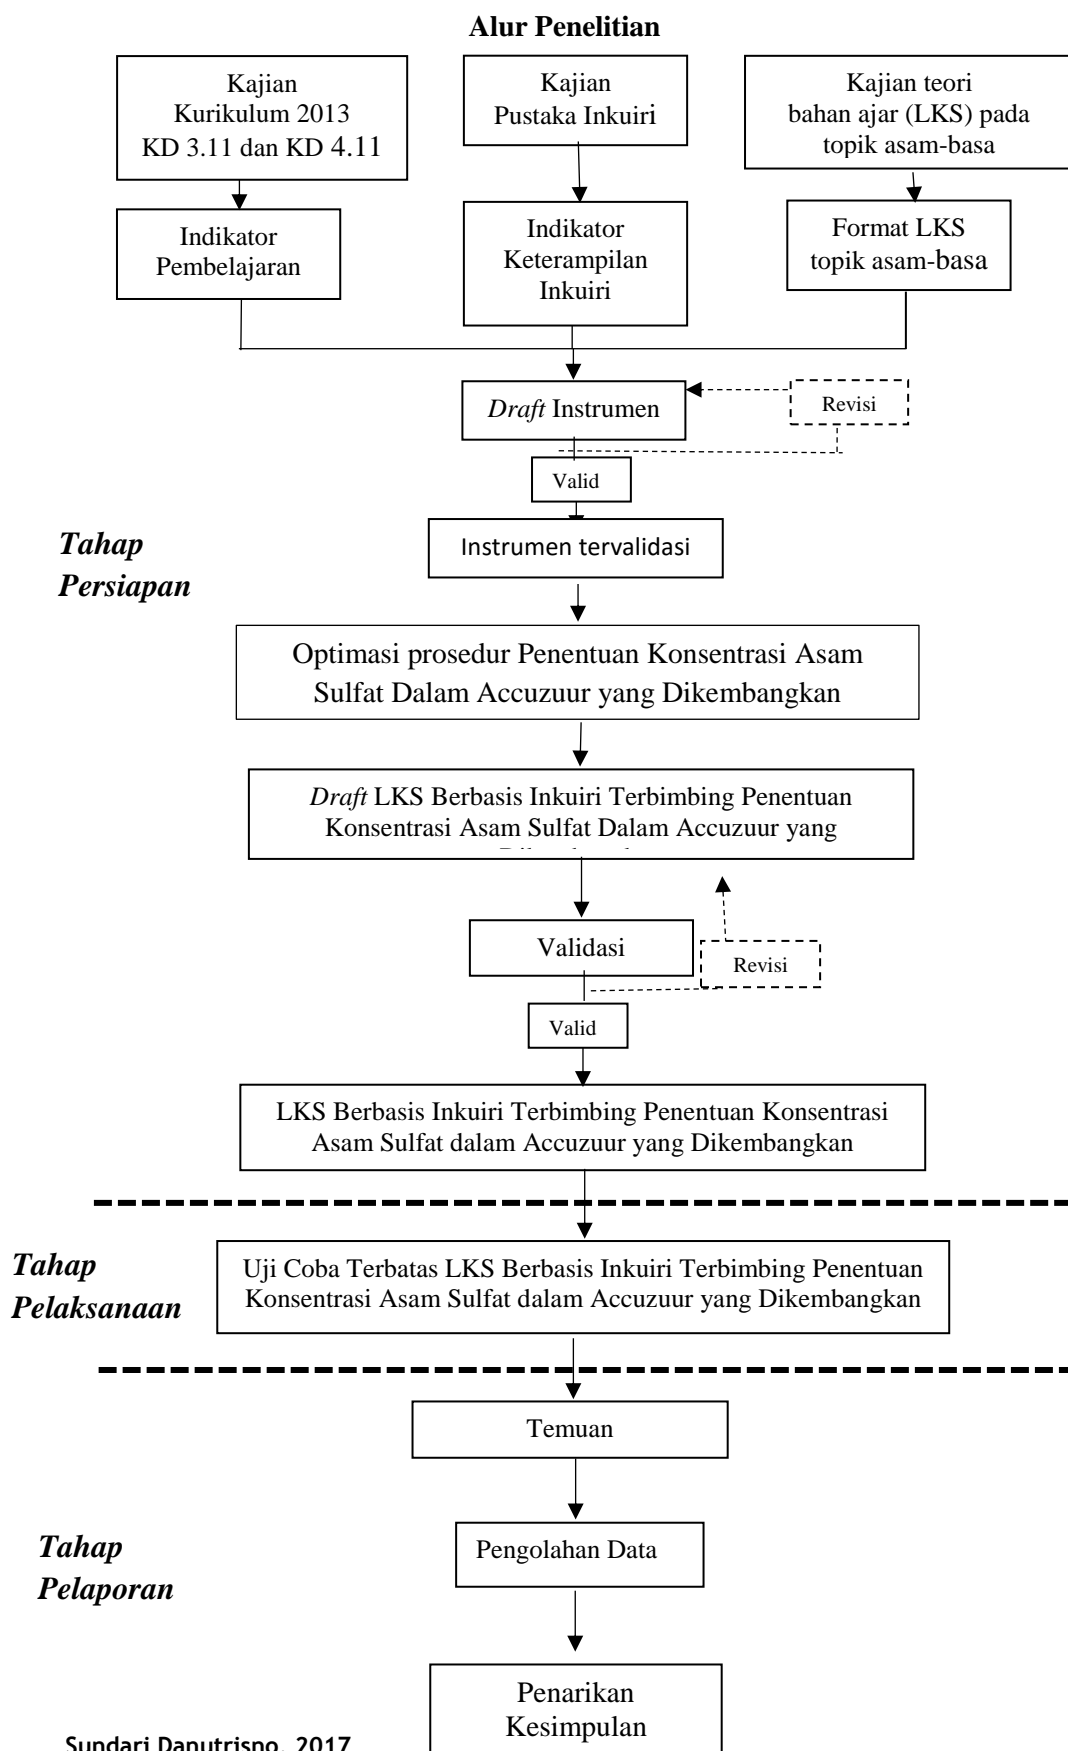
**Alur Penelitian**

Kajian Kurikulum 2013 KD 3.11 dan KD 4.11

Kajian Pustaka Inkuiri

Kajian teori bahan ajar (LKS) pada topik asam-basa

Indikator Pembelajaran

Indikator Keterampilan Inkuiri

Format LKS topik asam-basa

*Draft* Instrumen

Revisi

Valid

*Tahap Persiapan*

Instrumen tervalidasi

Optimasi prosedur Penentuan Konsentrasi Asam Sulfat Dalam Accuzuur yang Dikembangkan

*Draft* LKS Berbasis Inkuiri Terbimbing Penentuan Konsentrasi Asam Sulfat Dalam Accuzuur yang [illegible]

Validasi

Revisi

Valid

LKS Berbasis Inkuiri Terbimbing Penentuan Konsentrasi Asam Sulfat dalam Accuzuur yang Dikembangkan

*Tahap Pelaksanaan*

Uji Coba Terbatas LKS Berbasis Inkuiri Terbimbing Penentuan Konsentrasi Asam Sulfat dalam Accuzuur yang Dikembangkan

Temuan

*Tahap Pelaporan*

Pengolahan Data

Penarikan Kesimpulan

Sundari Danutrisno, 2017